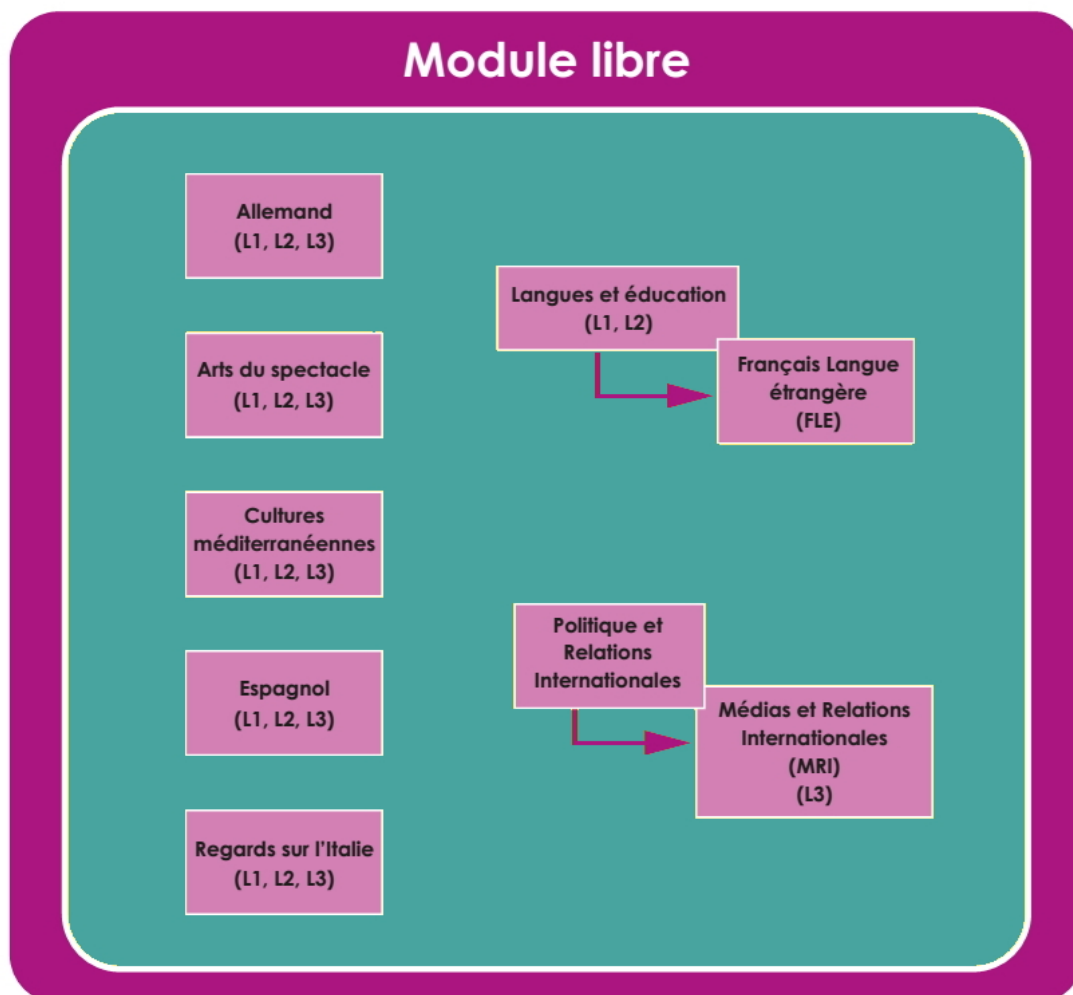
Module libre

Allemand
(L1, L2, L3)

Arts du spectacle
(L1, L2, L3)

Cultures méditerranéennes
(L1, L2, L3)

Espagnol
(L1, L2, L3)

Regards sur l'Italie
(L1, L2, L3)

Langues et éducation
(L1, L2)

Français Langue étrangère
(FLE)

Politique et Relations Internationales

Médias et Relations Internationales
(MRI)
(L3)